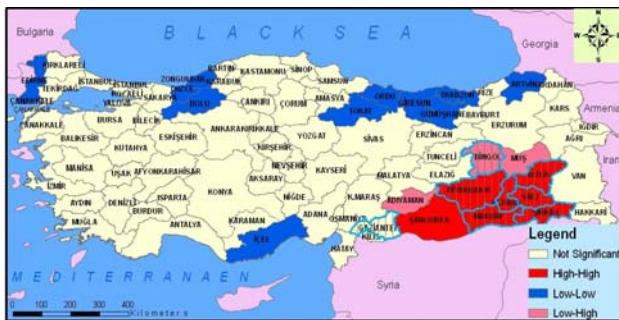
Bulgaria

BLACK SEA

Georgia

N W E S

KIRKLARELİ
EDİRNE
İSTANBUL
KOCAELİ
ZONGULDAK
BARTIN
KASTAMONU
SİNOP
SAMSUN
ORDU
GİRESUN
TRABZON
RİZE
ARTVİN
ARDAHAN
KARS
Armenia
IĞDIR
AĞRI
TEKİRDAĞ
YALOVA
SAKARYA
DÜZCE
KARABÜK
BOLU
ÇANKIRI
ÇORUM
AMASYA
TOKAT
GÜMÜŞHANE
BAYBURT
ERZURUM
ÇANAKKALE
BURSA
BİLECİK
ESKİŞEHİR
ANKARA
KIRIKKALE
YOZGAT
SİVAS
ERZİNCAN
BALIKESİR
KÜTAHYA
KIRŞEHİR
TUNCELİ
BİNGÖL
MUŞ
Iran
MANİSA
UŞAK
AFYONKARAHİSAR
NEVŞEHİR
KAYSERİ
MALATYA
ELAZIĞ
VAN
İZMİR
AKSARAY
DİYARBAKIR
BİTLİS
BATMAN
SİİRT
AYDIN
DENİZLİ
ISPARTA
KONYA
NİĞDE
K.MARAŞ
ADIYAMAN
MARDİN
ŞIRNAK
HAKKARİ
MUĞLA
BURDUR
KARAMAN
ADANA
OSMANİYE
ŞANLIURFA
ANTALYA
İÇEL
GAZİANTEP
KİLİS
HATAY

MEDITERRANEAN

Syria

0 100 200 300 400 Kilometers

Legend
Not Significant
High-High
Low-Low
Low-High